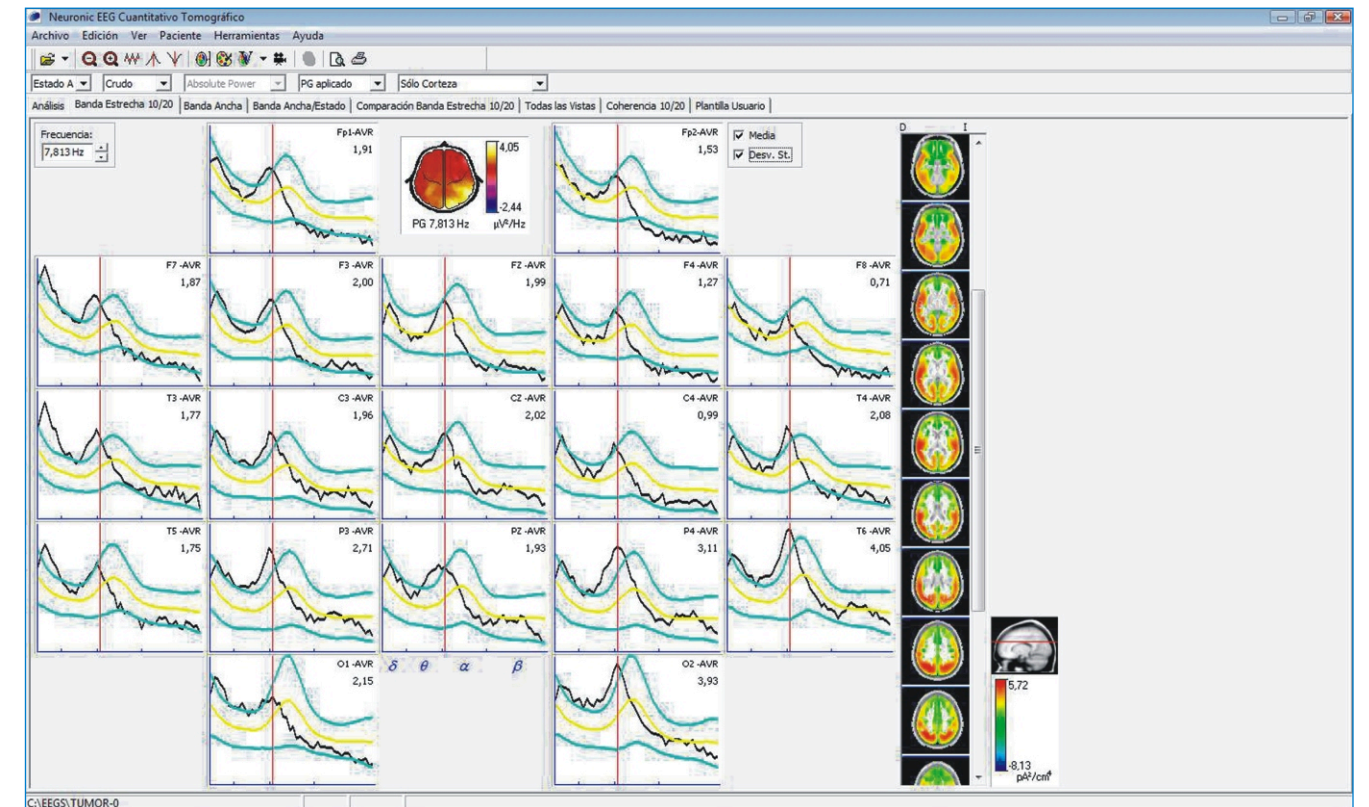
Neuronic EEG Cuantitativo Tomográfico

Archivo Edición Ver Paciente Herramientas Ayuda

Estado A | Crudo | Absolute Power | PG aplicado | Sólo Corteza

Análisis | Banda Estrecha 10/20 | Banda Ancha | Banda Ancha/Estado | Comparación Banda Estrecha 10/20 | Todas las Vistas | Coherencia 10/20 | Plantilla Usuario

Frecuencia:
7,813 Hz

Fp1-AVR
1,91

4,05
-2,44
PG 7,813 Hz μV²/Hz

Fp2-AVR
1,53

Media
Desv. St.

D I

F7 -AVR
1,87

F3 -AVR
2,00

FZ -AVR
1,99

F4 -AVR
1,27

F8 -AVR
0,71

T3 -AVR
1,77

C3 -AVR
1,96

CZ -AVR
2,02

C4 -AVR
0,99

T4 -AVR
2,08

T5 -AVR
1,75

P3 -AVR
2,71

PZ -AVR
1,93

P4 -AVR
3,11

T6 -AVR
4,05

O1 -AVR
2,15

$\delta$ $\theta$ $\alpha$ $\beta$

O2 -AVR
3,93

5,72
-8,13
pA²/cm⁶

C:\EEGS\TUMOR-0